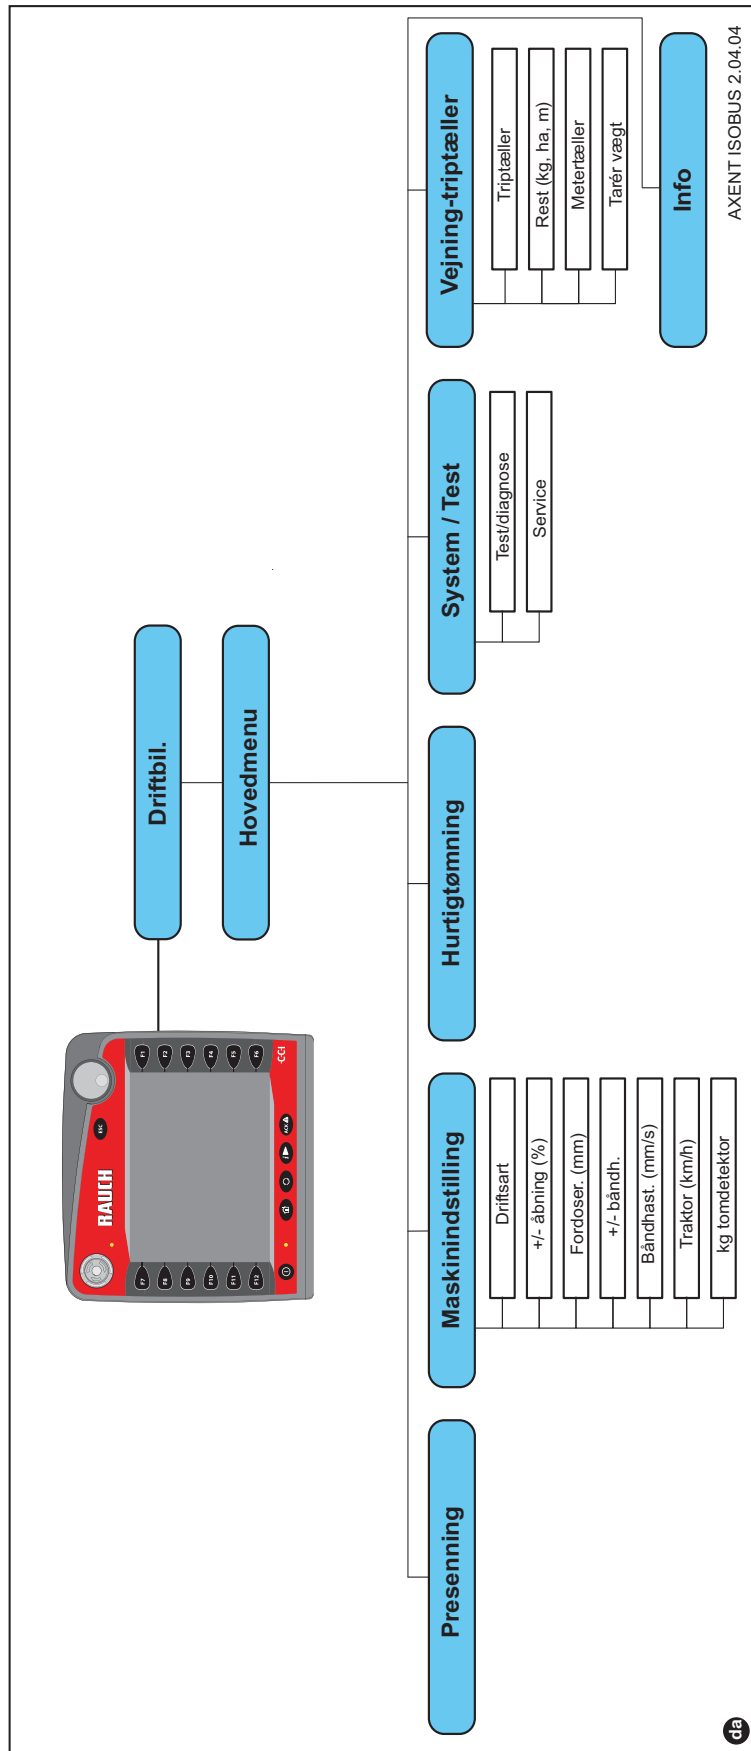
Driftbil.

Hovedmenu

Presenning

Maskinindstilling

Driftsart

+/- åbning (%)

Fordoser. (mm)

+/- båndh.

Båndhast. (mm/s)

Traktor (km/h)

kg tomdetektor

Hurtigtømning

System / Test

Test/diagnose

Service

Vejning-triptæller

Triptæller

Rest (kg, ha, m)

Metertæller

Tarér vægt

Info

AXENT ISOBUS 2.04.04

da